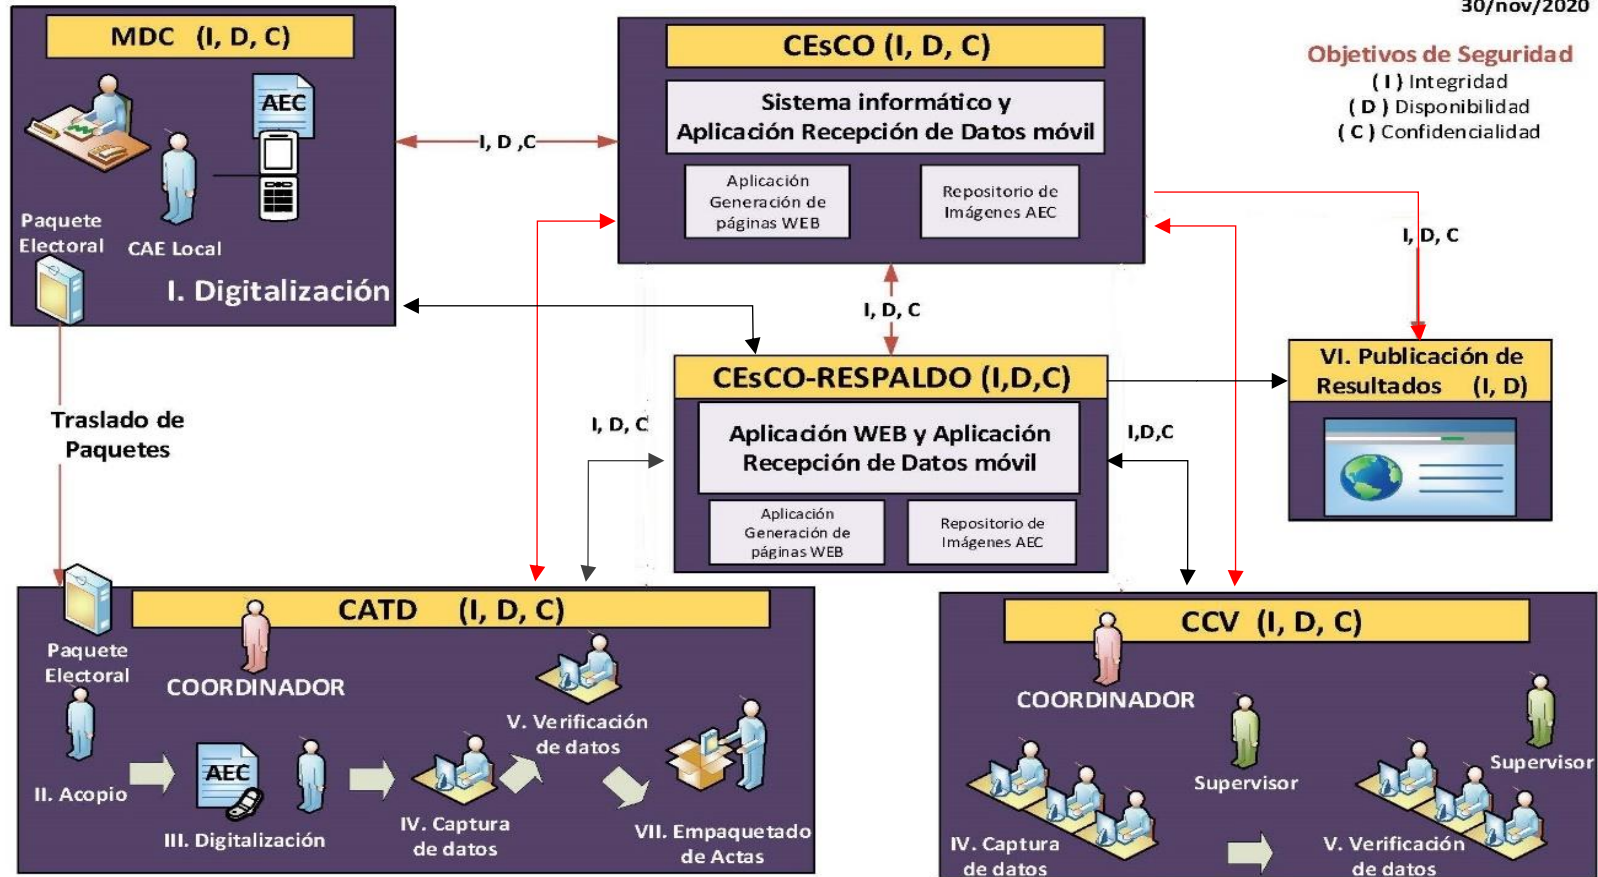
30/nov/2020

MDC (I, D, C)

AEC

Paquete Electoral

CAE Local

I. Digitalización

I, D ,C

CEsCO (I, D, C)

Sistema informático y Aplicación Recepción de Datos móvil

Aplicación Generación de páginas WEB

Repositorio de Imágenes AEC

Objetivos de Seguridad
( I ) Integridad
( D ) Disponibilidad
( C ) Confidencialidad

I, D, C

I, D, C

CEsCO-RESPALDO (I,D,C)

Aplicación WEB y Aplicación Recepción de Datos móvil

Aplicación Generación de páginas WEB

Repositorio de Imágenes AEC

VI. Publicación de Resultados (I, D)

Traslado de Paquetes

I, D, C

I,D,C

CATD (I, D, C)

Paquete Electoral

COORDINADOR

II. Acopio

AEC

III. Digitalización

IV. Captura de datos

V. Verificación de datos

VII. Empaquetado de Actas

CCV (I, D, C)

COORDINADOR

Supervisor

Supervisor

IV. Captura de datos

V. Verificación de datos